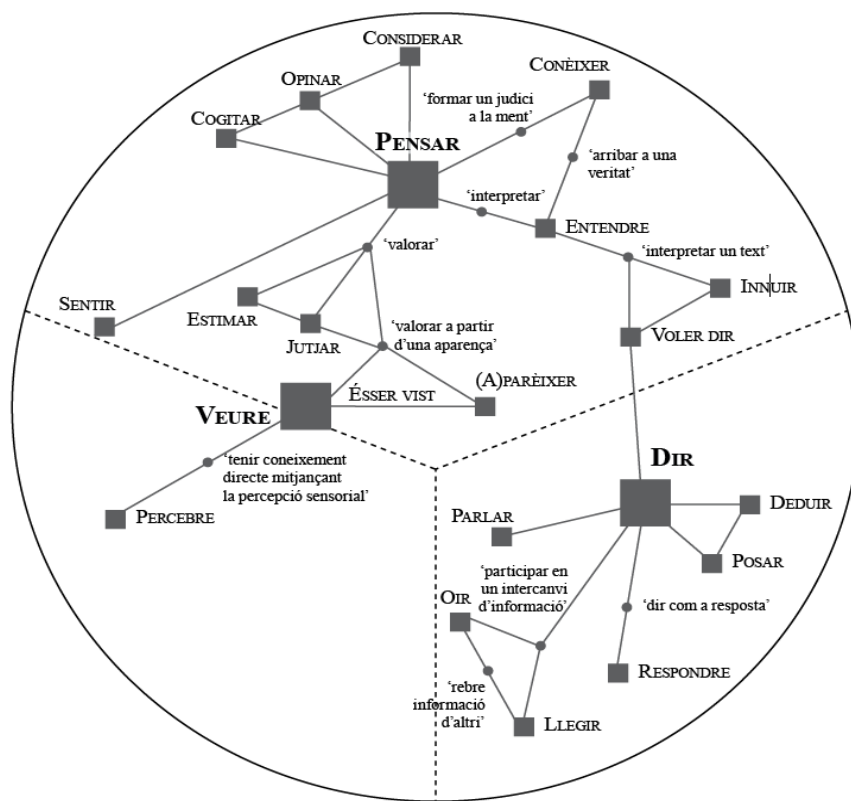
Considerar

Opinar

Coneixer

Cogitar

'formar un judici a la ment'

Pensar

'arribar a una veritat'

'interpretar'

Entendre

'valorar'

'interpretar un text'

Innuir

Sentir

Estimar

'valorar a partir d'una aparença'

Voler dir

Jutjar

(A)pareixer

Veure

Ésser vist

'tenir coneixement directe mitjançant la percepció sensorial'

Dir

Percebre

Parlar

Deduir

Posar

'participar en un intercanvi d'informació'

Oir

'dir com a resposta'

'rebre informació d'altri'

Respondre

Llegir